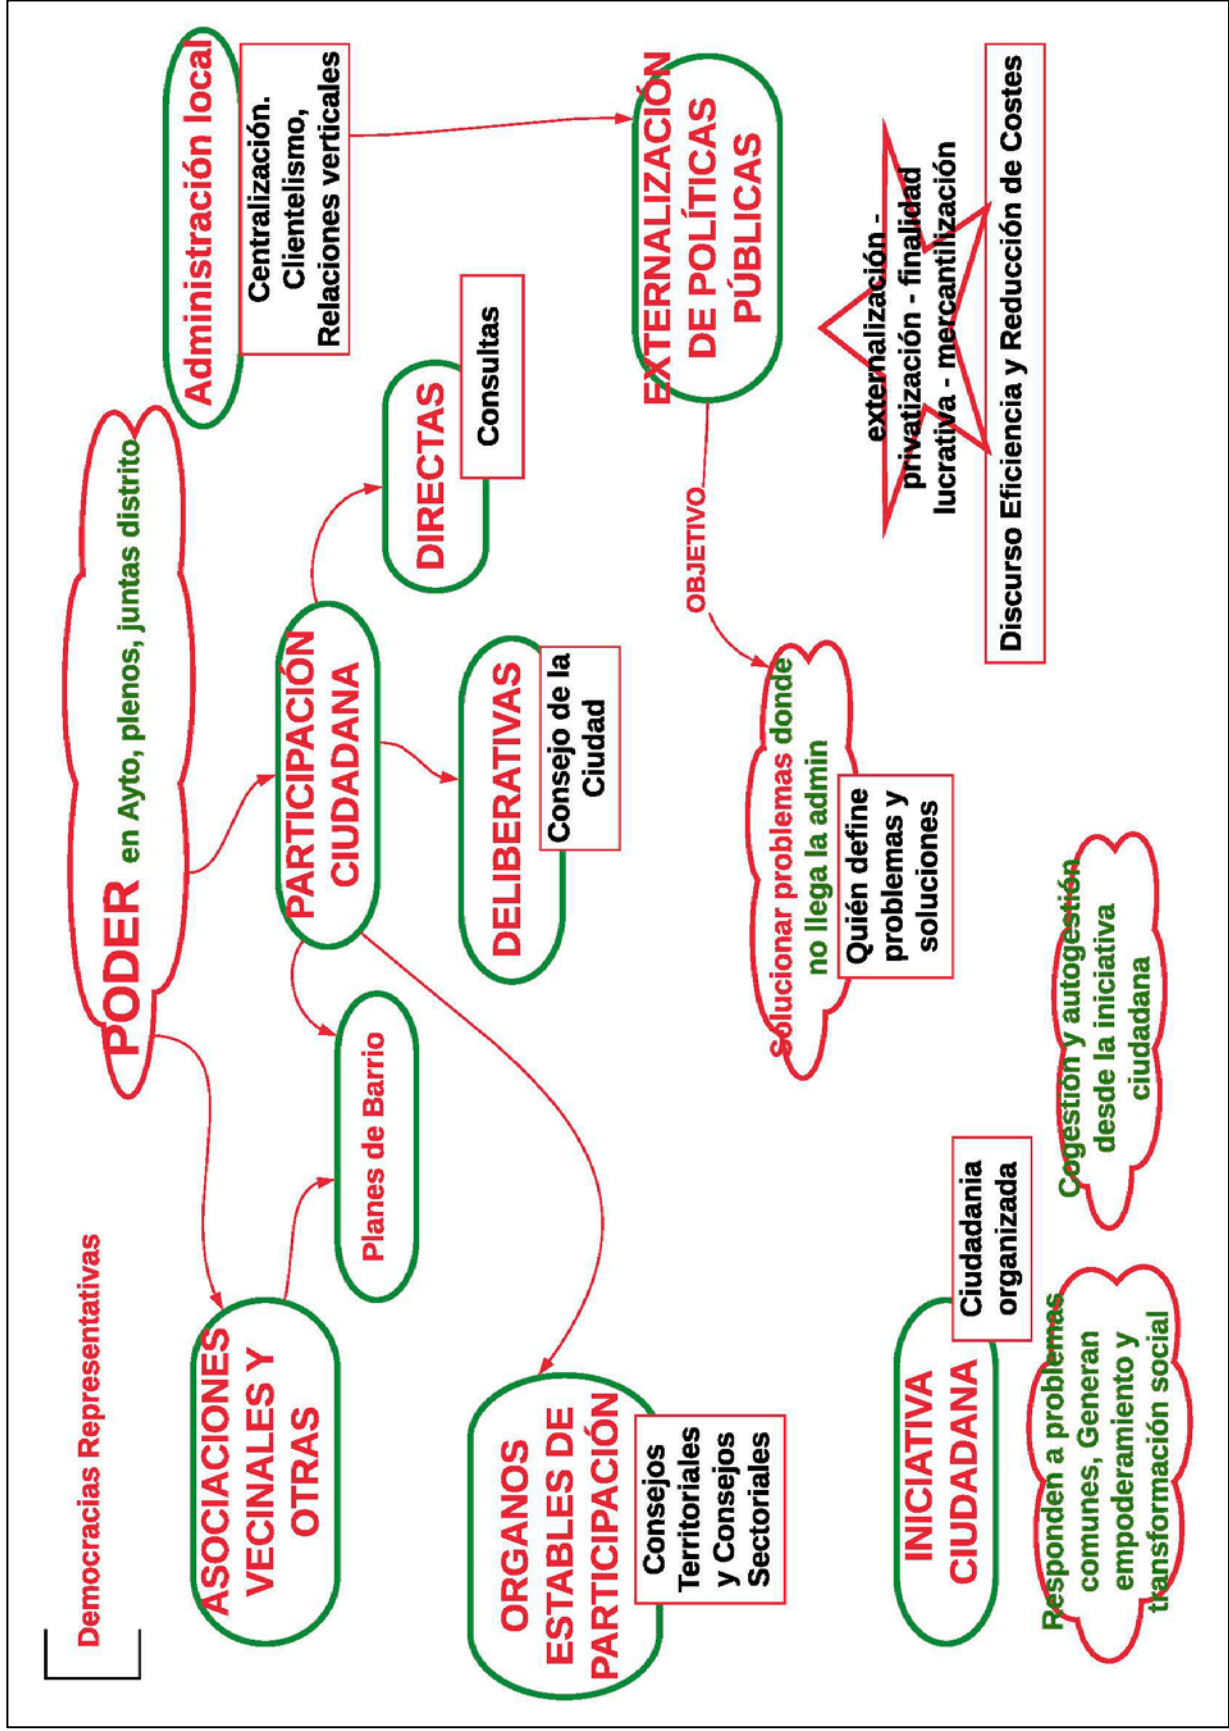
Democracias Representativas

PODER en Ayto, plenos, juntas distrito

Administración local

Centralización. Clientelismo, Relaciones verticales

PARTICIPACIÓN CIUDADANA

DIRECTAS

Consultas

DELIBERATIVAS

Consejo de la Ciudad

Planes de Barrio

ASOCIACIONES VECINALES Y OTRAS

ORGANOS ESTABLES DE PARTICIPACIÓN

Consejos Territoriales y Consejos Sectoriales

EXTERNALIZACIÓN DE POLÍTICAS PÚBLICAS

OBJETIVO

Solucionar problemas donde no llega la admin

Quién define problemas y soluciones

externalización - privatización - finalidad lucrativa - mercantilización

Discurso Eficiencia y Reducción de Costes

INICIATIVA CIUDADANA

Ciudadania organizada

Responden a problemas comunes, Generan empoderamiento y transformación social

Cogestión y autogestión desde la iniciativa ciudadana